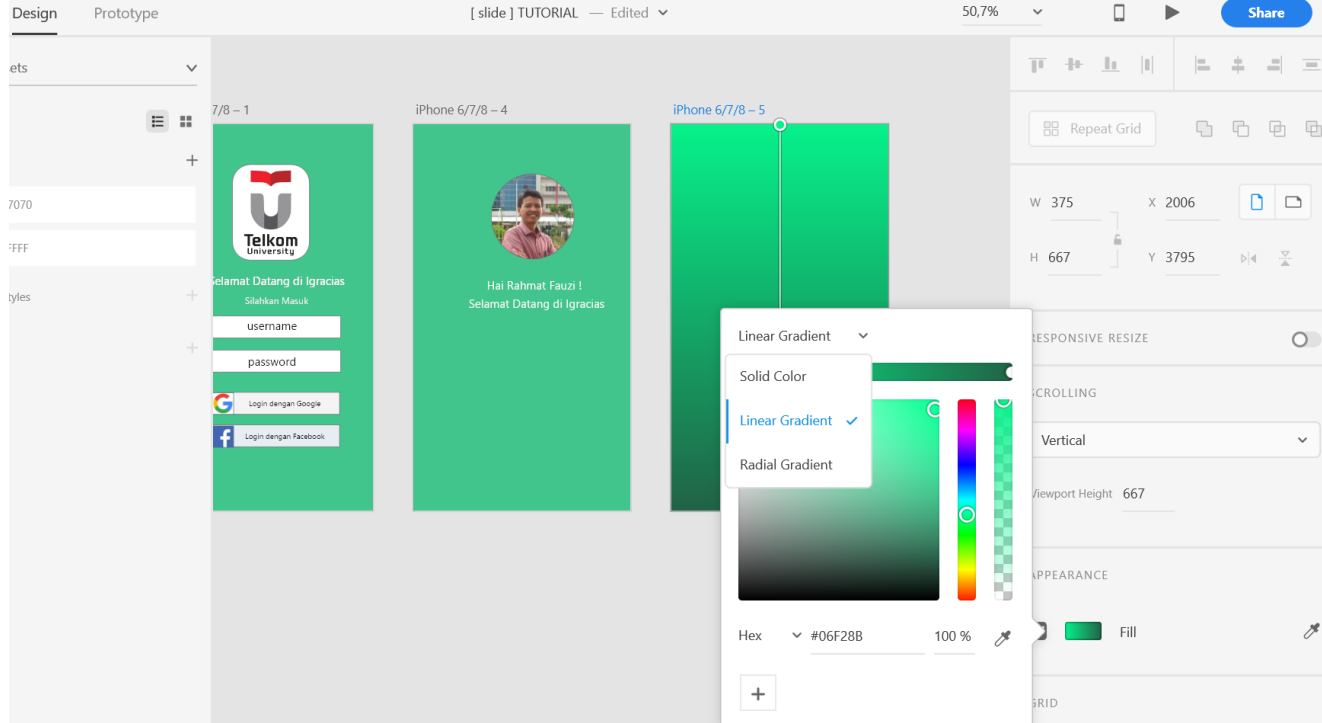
Design Prototype

[ slide ] TUTORIAL — Edited

50,7%

Share

ets

7070

FFFF

tyles

7/8 – 1

Telkom University

Selamat Datang di Igracias

Silahkan Masuk

username

password

Login dengan Google

Login dengan Facebook

iPhone 6/7/8 – 4

Hai Rahmat Fauzi !
Selamat Datang di Igracias

iPhone 6/7/8 – 5

Linear Gradient

Solid Color

Linear Gradient

Radial Gradient

Hex #06F28B 100 %

Repeat Grid

W 375 X 2006

H 667 Y 3795

RESPONSIVE RESIZE

SCROLLING

Vertical

Viewport Height 667

APPEARANCE

Fill

GRID